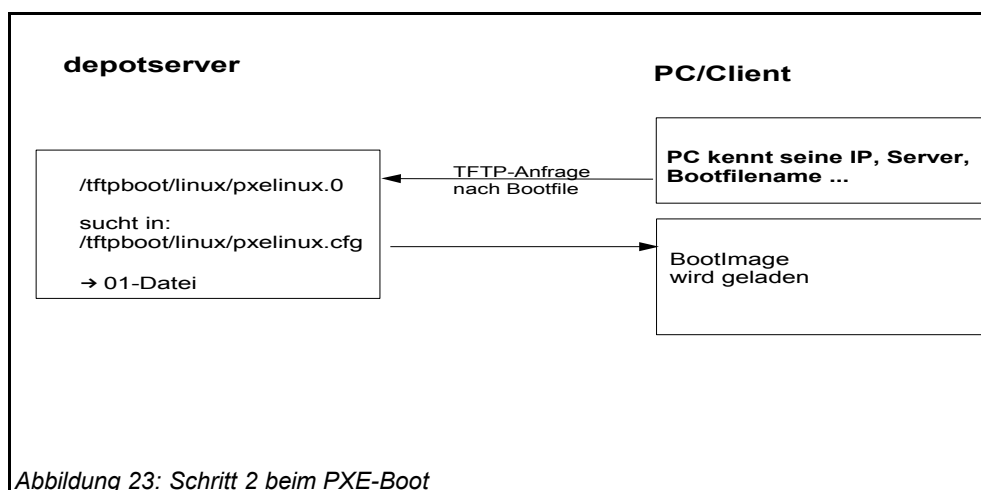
depotserver

PC/Client

/tftpboot/linux/pxelinux.0

sucht in:
/tftpboot/linux/pxelinux.cfg

→ 01-Datei

TFTP-Anfrage
nach Bootfile

PC kennt seine IP, Server, Bootfilename ...

BootImage
wird geladen

Abbildung 23: Schritt 2 beim PXE-Boot